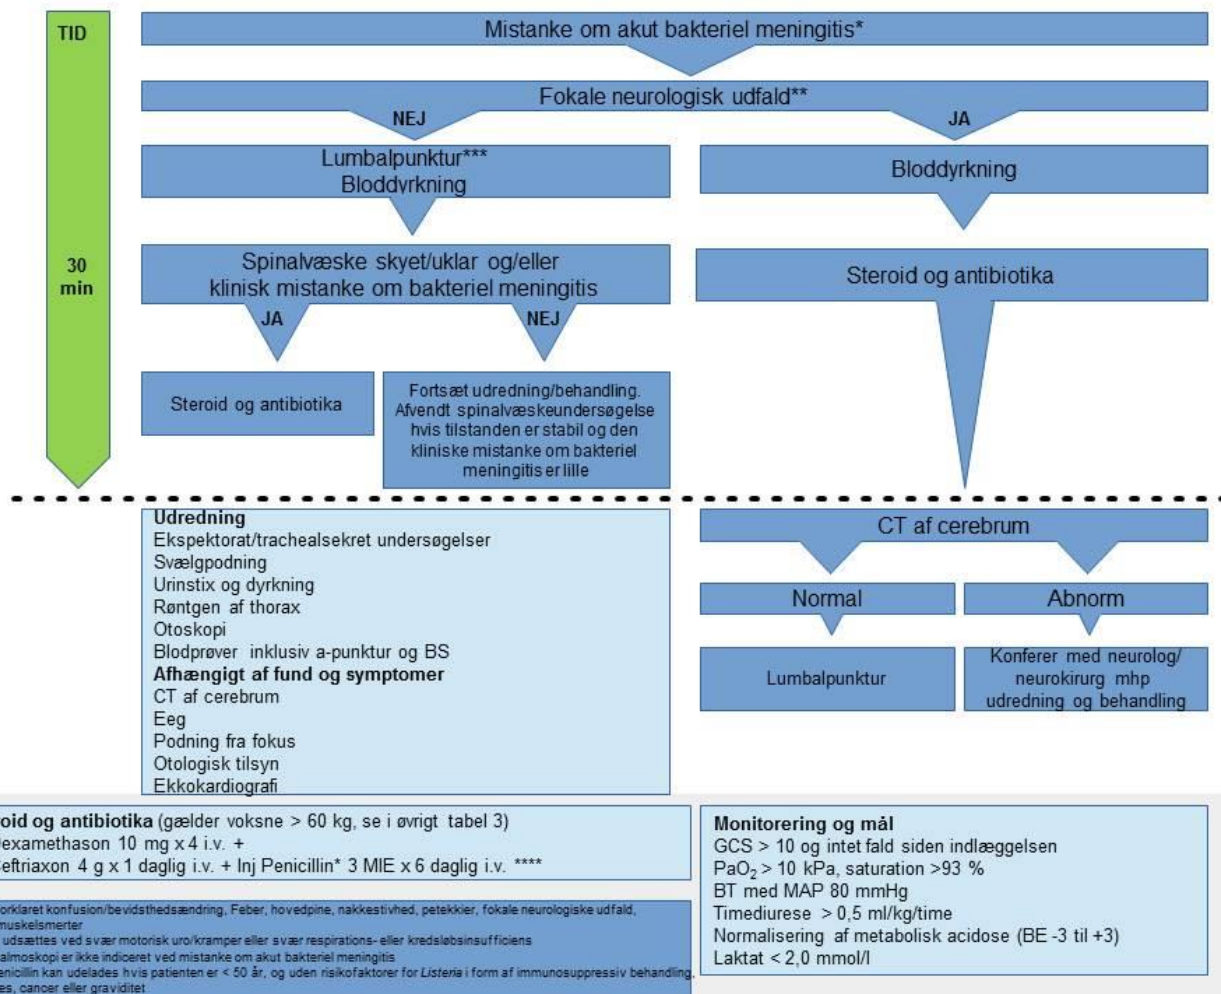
TID

30 min

Mistanke om akut bakteriel meningitis*

Fokale neurologisk udfald**

NEJ

JA

Lumbalpunktur***
Bloddyrkning

Bloddyrkning

Spinalvæske skyet/uklar og/eller klinisk mistanke om bakteriel meningitis

JA

NEJ

Steroid og antibiotika

Steroid og antibiotika

Fortsæt udredning/behandling. Afvendt spinalvæskeundersøgelse hvis tilstanden er stabil og den kliniske mistanke om bakteriel meningitis er lille

**Udredning**
Ekspektorat/trachealsekret undersøgelser
Svælgpodning
Urinstix og dyrkning
Røntgen af thorax
Otoskopi
Blodprøver inklusiv a-punktur og BS
**Afhængigt af fund og symptomer**
CT af cerebrum
Eeg
Podning fra fokus
Otologisk tilsyn
Ekkokardiografi

CT af cerebrum

Normal

Abnorm

Lumbalpunktur

Konferer med neurolog/ neurokirurg mhp udredning og behandling

**oid og antibiotika** (gælder voksne > 60 kg, se i øvrigt tabel 3)
Dexamethason 10 mg x 4 i.v. +
Ceftriaxon 4 g x 1 daglig i.v. + Inj Penicillin* 3 MIE x 6 daglig i.v. ****

**Monitorering og mål**
GCS > 10 og intet fald siden indlæggelsen
$PaO_2$ > 10 kPa, saturation >93 %
BT med MAP 80 mmHg
Timediurese > 0,5 ml/kg/time
Normalisering af metabolisk acidose (BE -3 til +3)
Laktat < 2,0 mmol/l

forklaret konfusion/bevidsthedsændring, Feber, hovedpine, nakkestivhed, petekkier, fokale neurologiske udfald, muskelsmerter
udsættes ved svær motorisk uro/kramper eller svær respirations- eller kredsløbsinsufficiens
almoskopi er ikke indiceret ved mistanke om akut bakteriel meningitis
enicillin kan udelades hvis patienten er < 50 år, og uden risikofaktorer for Listeria i form af immunosuppressiv behandling, es, cancer eller graviditet